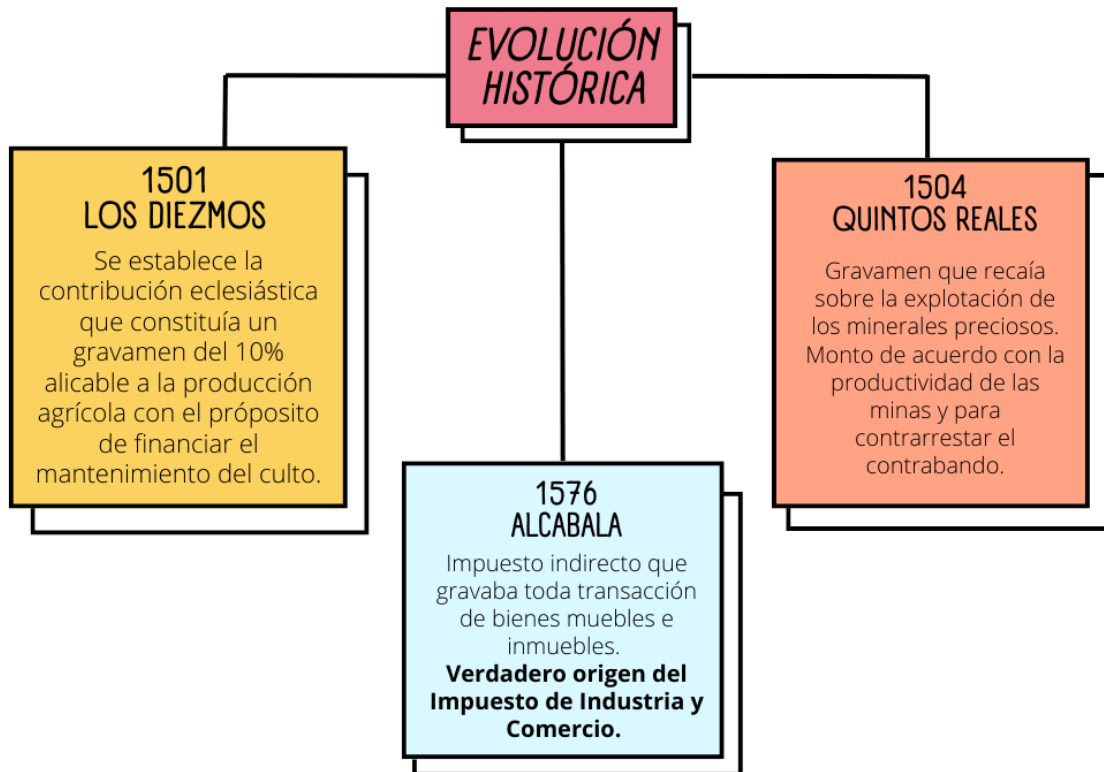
EVOLUCIÓN HISTÓRICA

1501
LOS DIEZMOS

Se establece la contribución eclesiástica que constituía un gravamen del 10% alicable a la producción agrícola con el próposito de financiar el mantenimiento del culto.

1576
ALCABALA

Impuesto indirecto que gravaba toda transacción de bienes muebles e inmuebles.
**Verdadero origen del Impuesto de Industria y Comercio.**

1504
QUINTOS REALES

Gravamen que recaía sobre la explotación de los minerales preciosos. Monto de acuerdo con la productividad de las minas y para contrarrestar el contrabando.